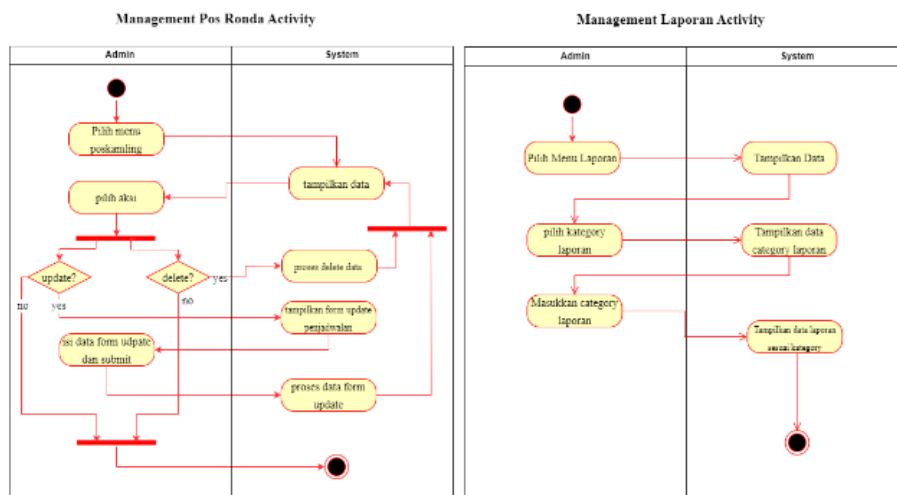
Management Pos Ronda Activity

| Admin | System |
|---|---|

Pilih menu poskamling

tampilkan data

pilih aksi

update?

delete?

yes

proses delete data

no

yes

no

tampilkan form update penjadwalan

isi data form udpate dan submit

proses data form update

Management Laporan Activity

| Admin | System |
|---|---|

Pilih Menu Laporan

Tampilkan Data

pilih kategory laporan

Tampilkan data category laporan

Masukkan category laporan

Tampilkan data laporan sesuai kategory